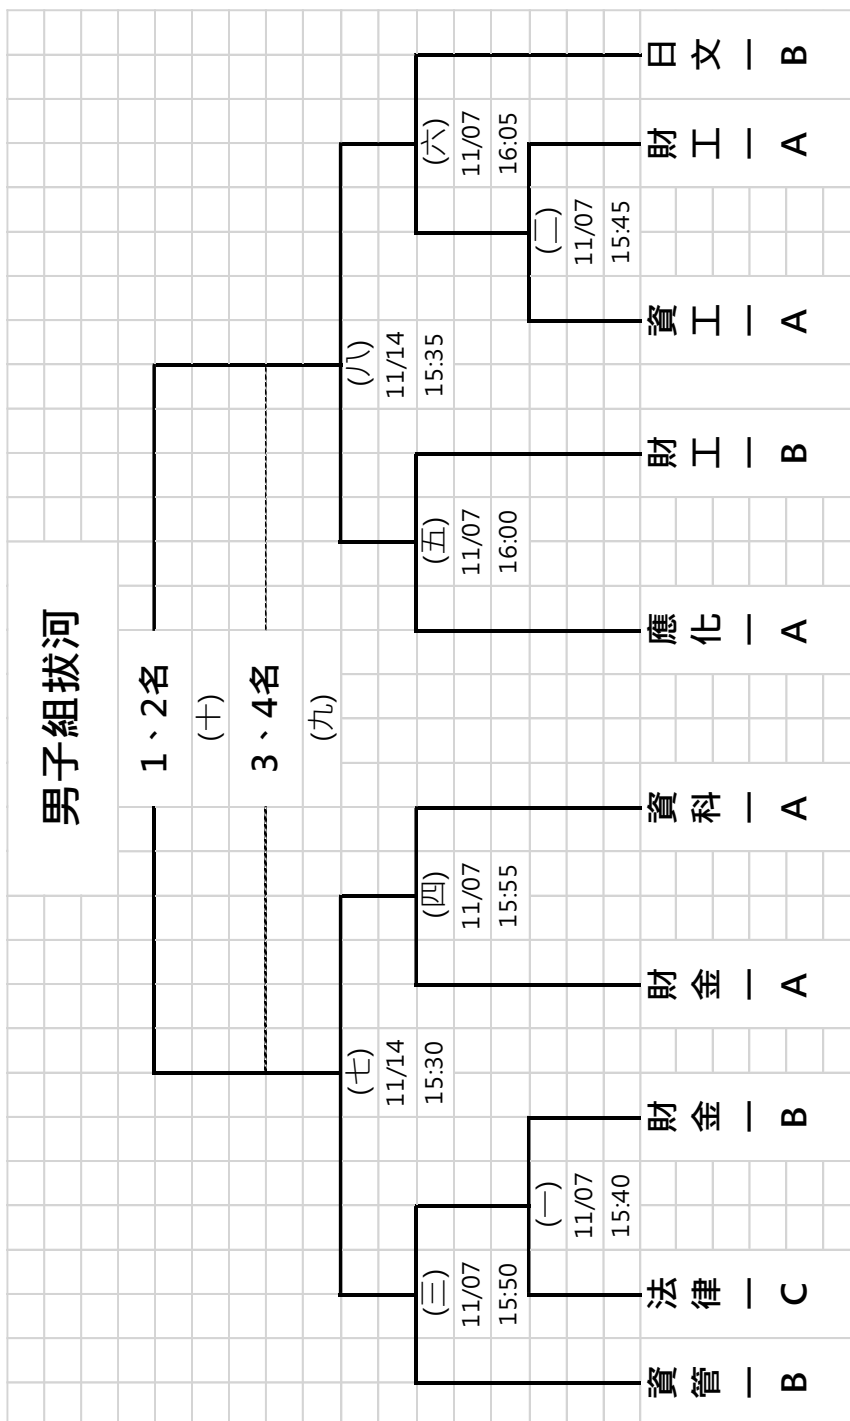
男子組拔河

1、2名
(十)
3、4名
(九)

(八)
11/14
15:35

(七)
11/14
15:30

(六)
11/07
16:05

(二)
11/07
15:45

(五)
11/07
16:00

(四)
11/07
15:55

(三)
11/07
15:50

(一)
11/07
15:40

日文一B
財工一A
資工一A
財工一B
應化一A
資科一A
財金一A
財金一B
法律一C
資管一B